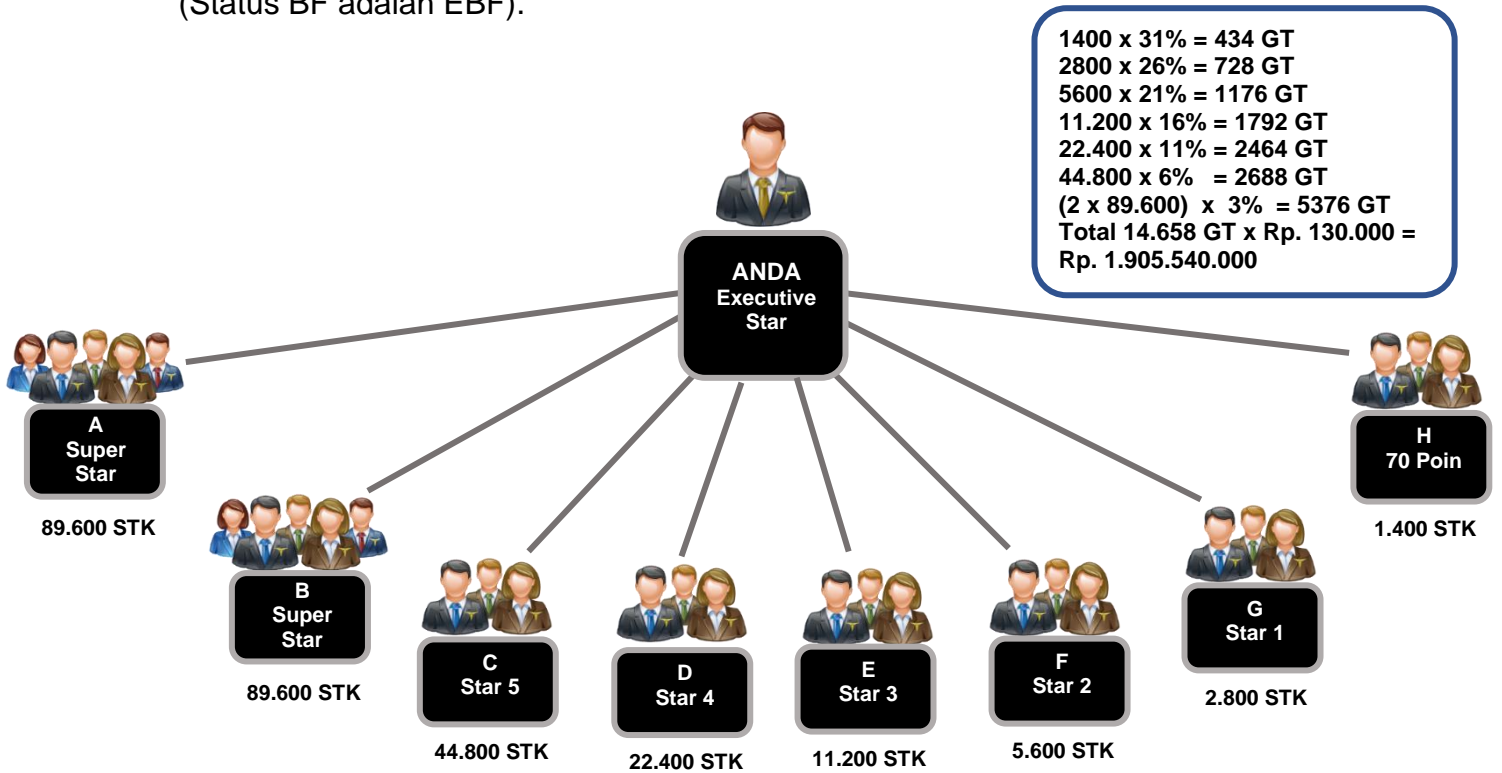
(Status BF adalah EBF).

1400 x 31% = 434 GT
2800 x 26% = 728 GT
5600 x 21% = 1176 GT
11.200 x 16% = 1792 GT
22.400 x 11% = 2464 GT
44.800 x 6% = 2688 GT
(2 x 89.600) x 3% = 5376 GT
Total 14.658 GT x Rp. 130.000 = Rp. 1.905.540.000

ANDA
Executive
Star

A
Super
Star

89.600 STK

B
Super
Star

89.600 STK

C
Star 5

44.800 STK

D
Star 4

22.400 STK

E
Star 3

11.200 STK

F
Star 2

5.600 STK

G
Star 1

2.800 STK

H
70 Poin

1.400 STK